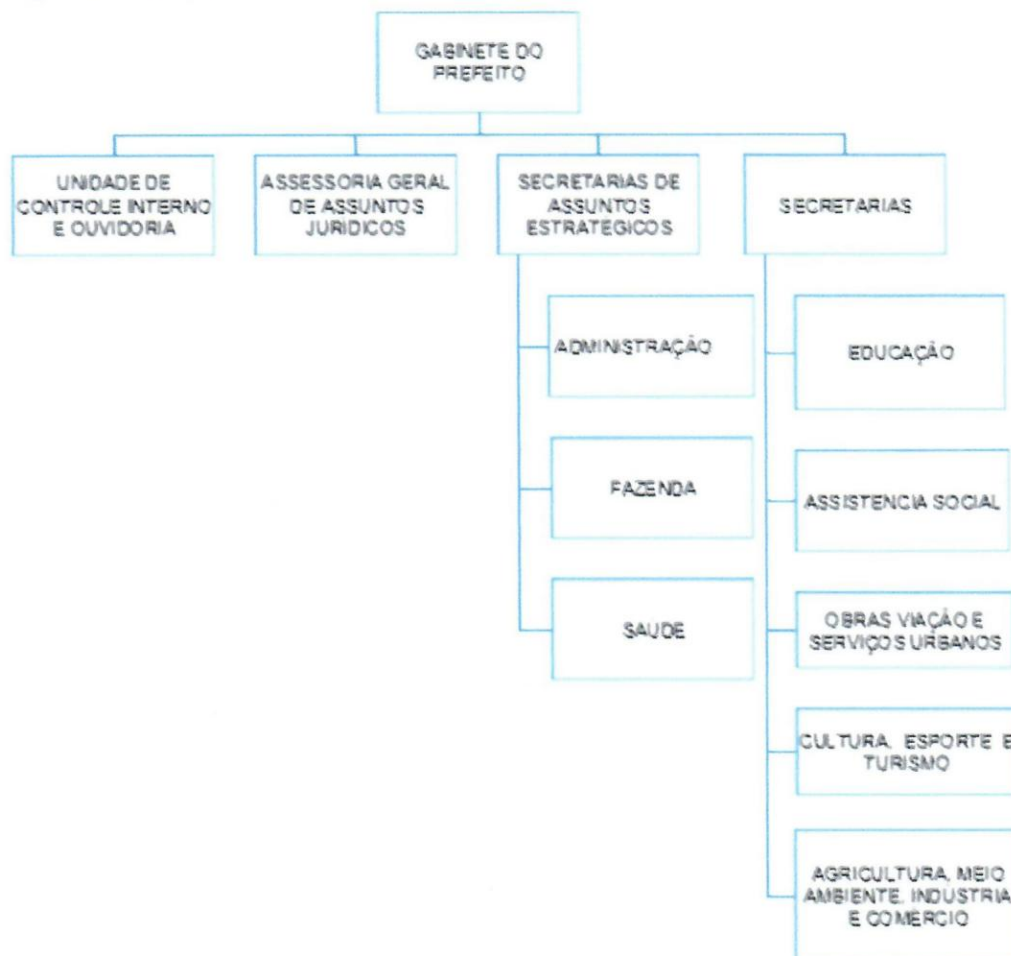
GABINETE DO PREFEITO

UNIDADE DE CONTROLE INTERNO E OUVIDORIA

ASSESSORIA GERAL DE ASSUNTOS JURIDICOS

SECRETARIAS DE ASSUNTOS ESTRATEGICOS

SECRETARIAS

ADMINISTRAÇÃO

FAZENDA

SAUDE

EDUCAÇÃO

ASSISTENCIA SOCIAL

OBRAS VIAÇÃO E SERVIÇOS URBANOS

CULTURA, ESPORTE E TURISMO

AGRICULTURA, MEIO AMBIENTE, INDUSTRIA E COMERCIO